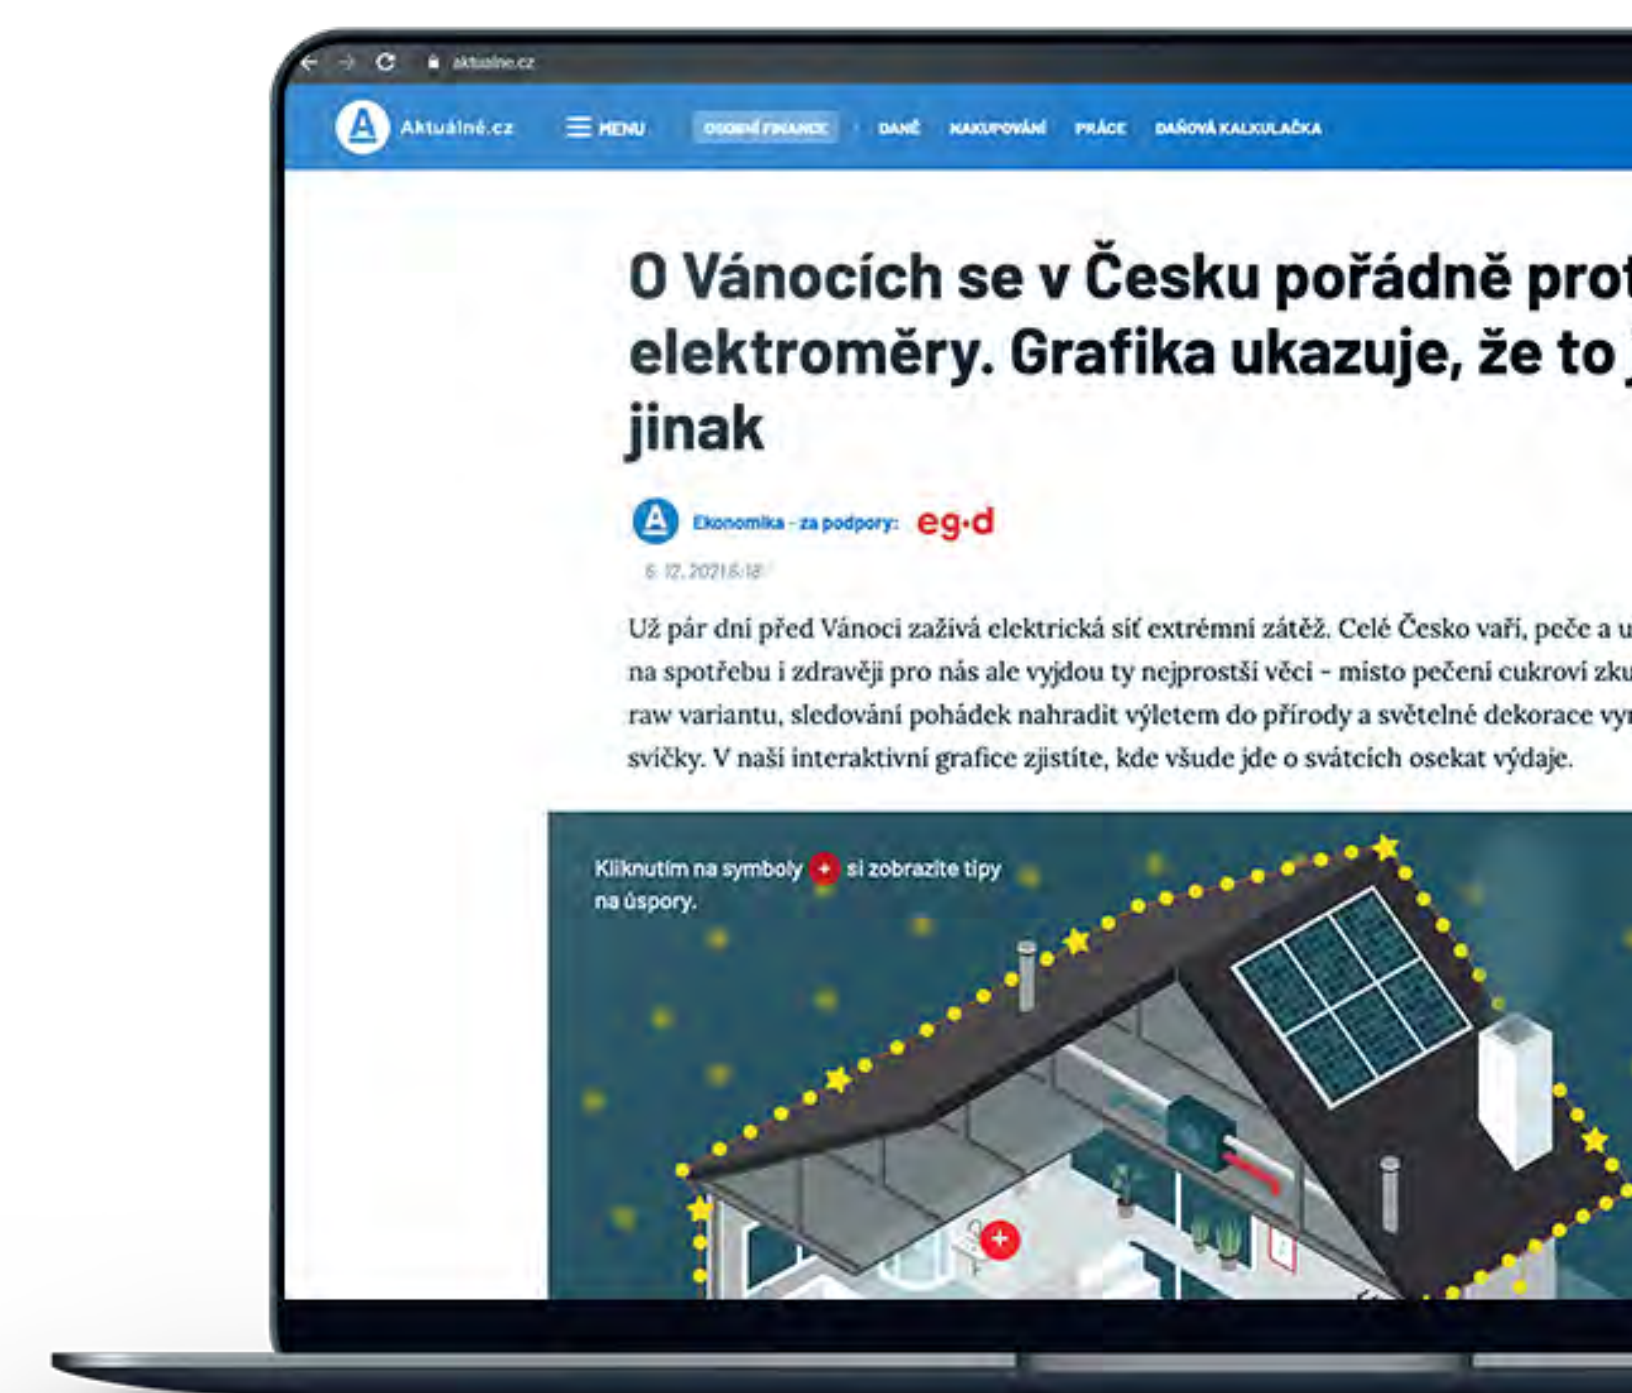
aktualne.cz

Aktuálně.cz MENU OSOBNÍ FINANCE DANĚ NAKUPOVÁNÍ PRÁCE DAŇOVÁ KALKULAČKA

O Vánocích se v Česku pořádně prot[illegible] elektroměry. Grafika ukazuje, že to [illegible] jinak

Ekonomika - za podpory: eg·d

6. 12. 2021 6:18

Už pár dní před Vánoci zažívá elektrická síť extrémní zátěž. Celé Česko vaří, peče a u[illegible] na spotřebu i zdravěji pro nás ale vyjdou ty nejprostší věci - místo pečení cukroví zku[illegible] raw variantu, sledování pohádek nahradit výletem do přírody a světelné dekorace vy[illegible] svíčky. V naší interaktivní grafice zjistíte, kde všude jde o svátcích osekat výdaje.

Kliknutím na symboly + si zobrazíte tipy na úspory.